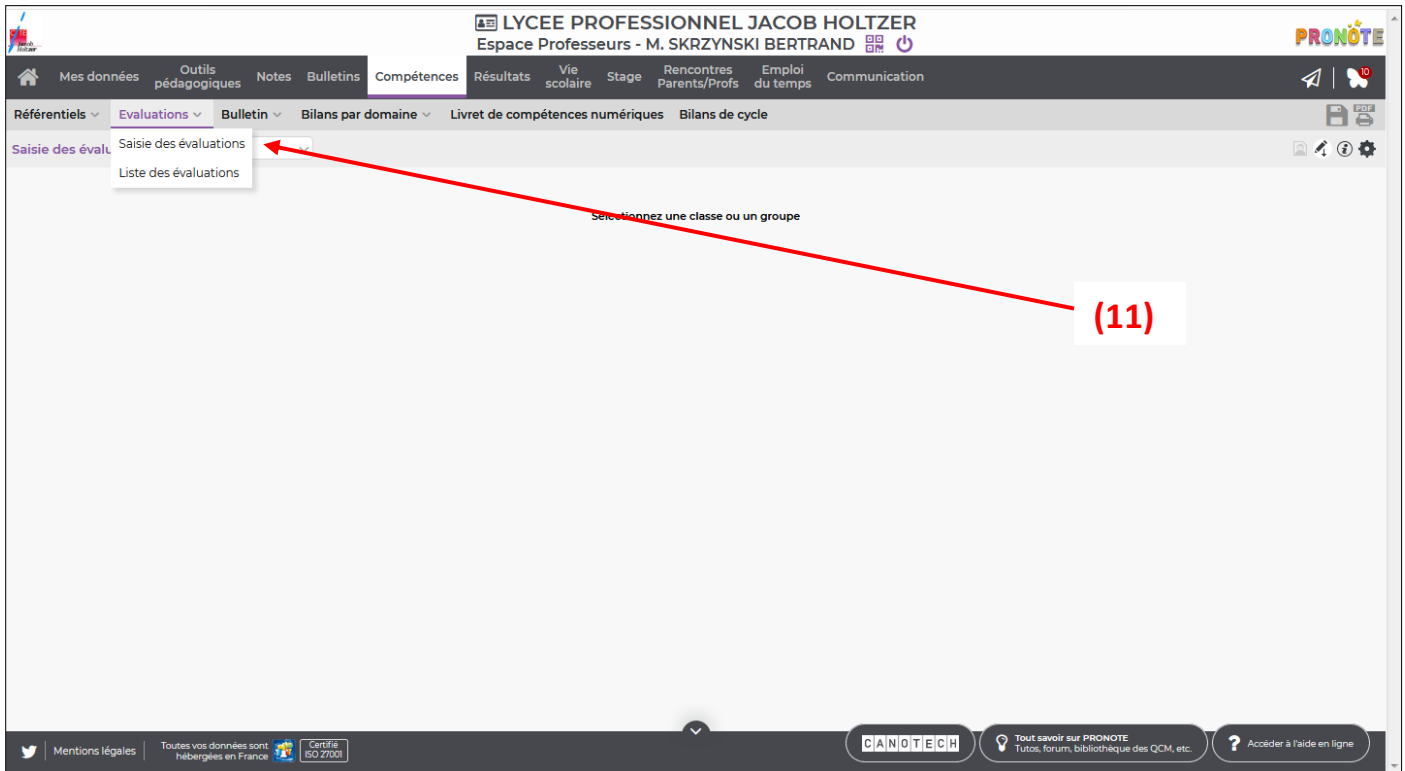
LYCEE PROFESSIONNEL JACOB HOLTZER
Espace Professeurs - M. SKRZYNSKI BERTRAND

PRONOTE

Mes données Outils pédagogiques Notes Bulletins Compétences Résultats Vie scolaire Stage Rencontres Parents/Profs Emploi du temps Communication

10

Référentiels Evaluations Bulletin Bilans par domaine Livret de compétences numériques Bilans de cycle

PDF

Saisie des évalu

Saisie des évaluations
Liste des évaluations

Sélectionnez une classe ou un groupe

(11)

Mentions légales Toutes vos données sont hébergées en France Certifié ISO 27001

CANOTECH

Tout savoir sur PRONOTE
Tutos, forum, bibliothèque des QCM, etc.

Accéder à l'aide en ligne